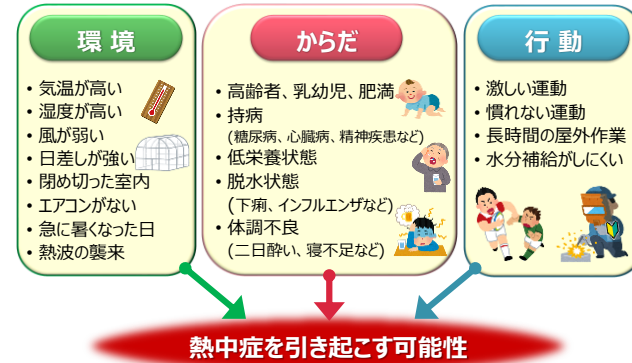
環境

・気温が高い
・湿度が高い
・風が弱い
・日差しが強い
・閉め切った室内
・エアコンがない
・急に暑くなった日
・熱波の襲来

からだ

・高齢者、乳幼児、肥満
・持病
(糖尿病、心臓病、精神疾患など)
・低栄養状態
・脱水状態
(下痢、インフルエンザなど)
・体調不良
(二日酔い、寝不足など)

行動

・激しい運動
・慣れない運動
・長時間の屋外作業
・水分補給がしにくい

熱中症を引き起こす可能性